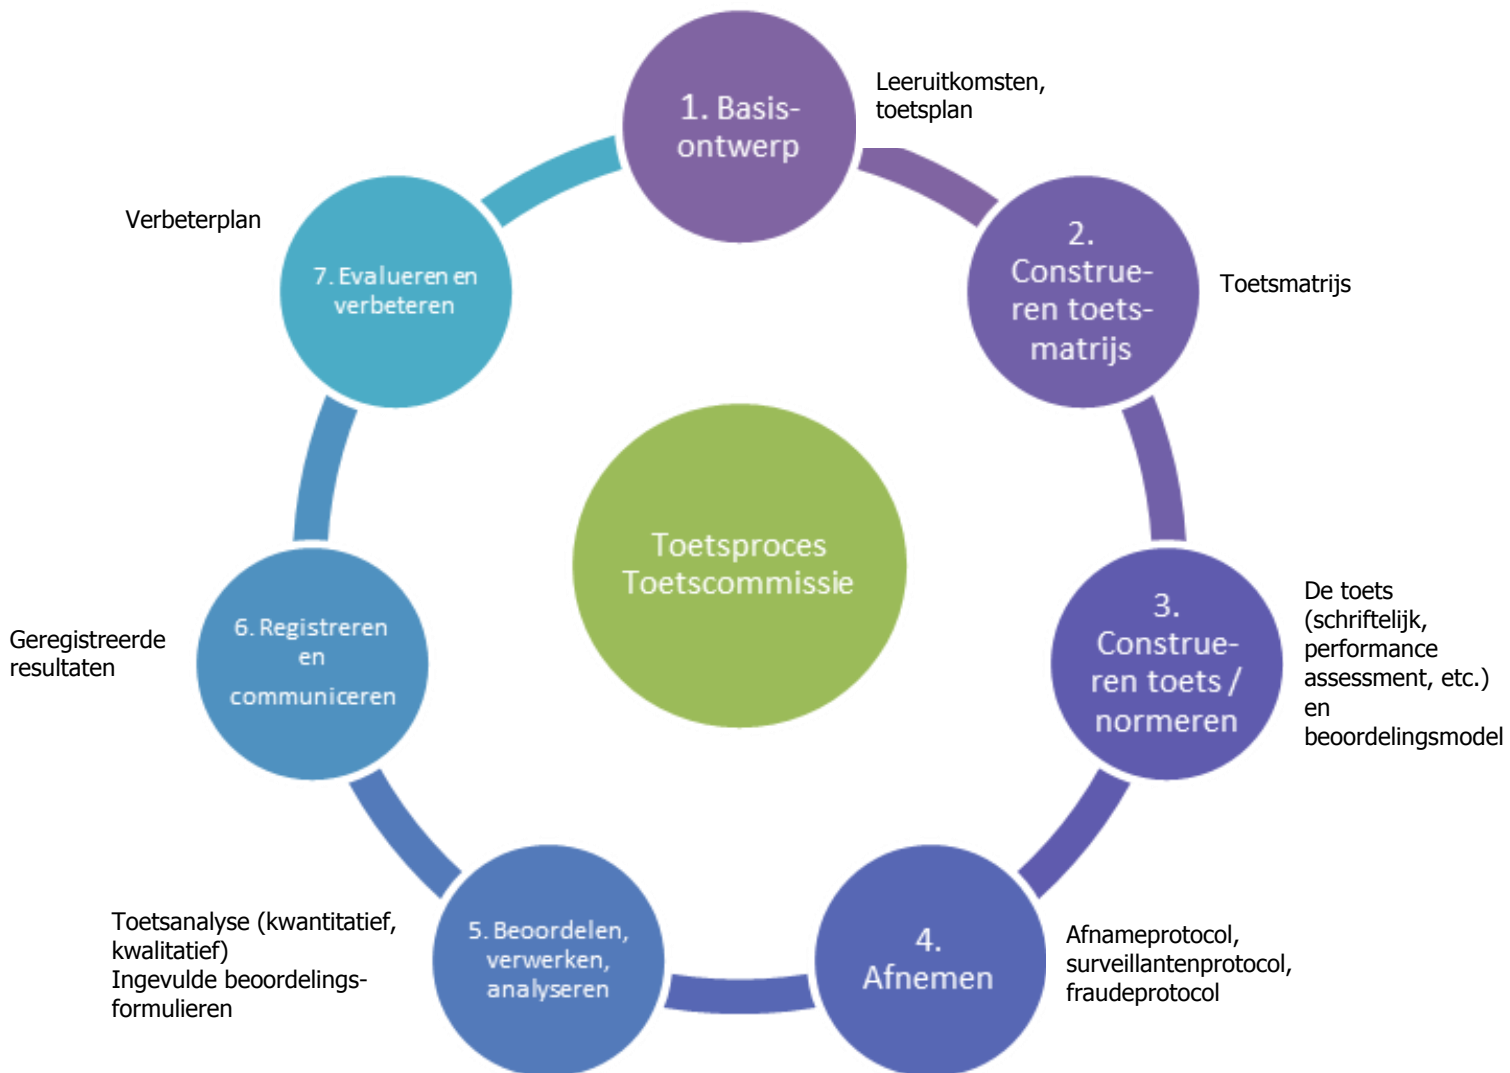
1. Basis-ontwerp

Leeruitkomsten, toetsplan

2. Construe-ren toets-matrijs

Toetsmatrijs

3. Construe-ren toets / normeren

De toets (schriftelijk, performance assessment, etc.) en beoordelingsmodel

4. Afnemen

Afnameprotocol, surveillantenprotocol, fraudeprotocol

5. Beoordelen, verwerken, analyseren

Toetsanalyse (kwantitatief, kwalitatief)
Ingevulde beoordelings-formulieren

6. Registreren en communiceren

Geregistreerde resultaten

7. Evalueren en verbeteren

Verbeterplan

Toetsproces Toetscommissie